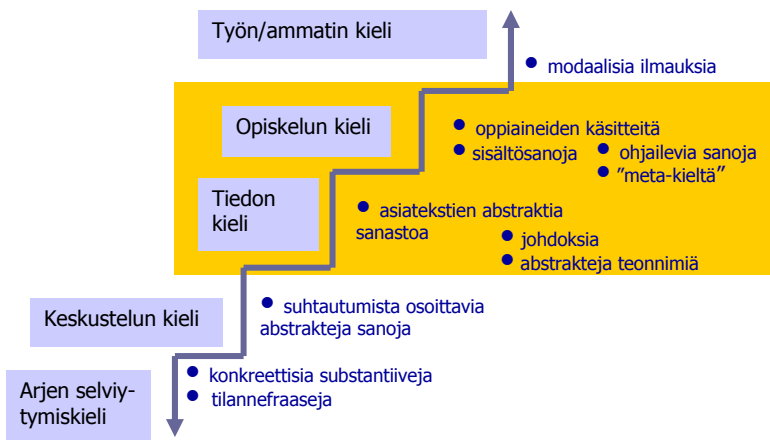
Työn/ammatin kieli

modaalisia ilmauksia

Opiskelun kieli

oppiaineiden käsitteitä

sisältösanoja

ohjailevia sanoja

"meta-kieltä"

Tiedon kieli

asiatekstien abstraktia sanastoa

johdoksia

abstrakteja teonnimiä

Keskustelun kieli

suhtautumista osoittavia abstrakteja sanoja

Arjen selviytymiskieli

konkreettisia substantiiveja

tilannefraaseja